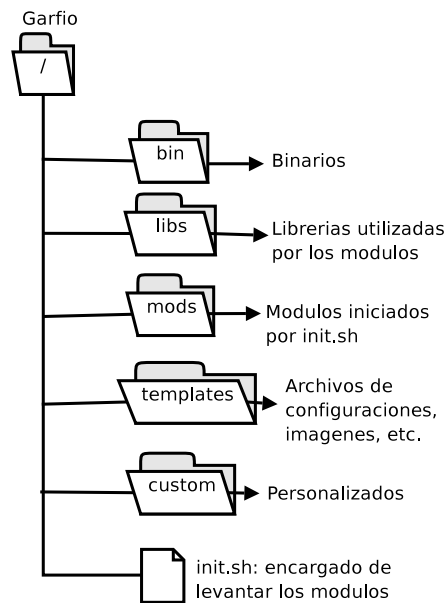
Garfio

/

bin

Binarios

libs

Librerias utilizadas por los modulos

mods

Modulos iniciados por init.sh

templates

Archivos de configuraciones, imagenes, etc.

custom

Personalizados

init.sh: encargado de levantar los modulos